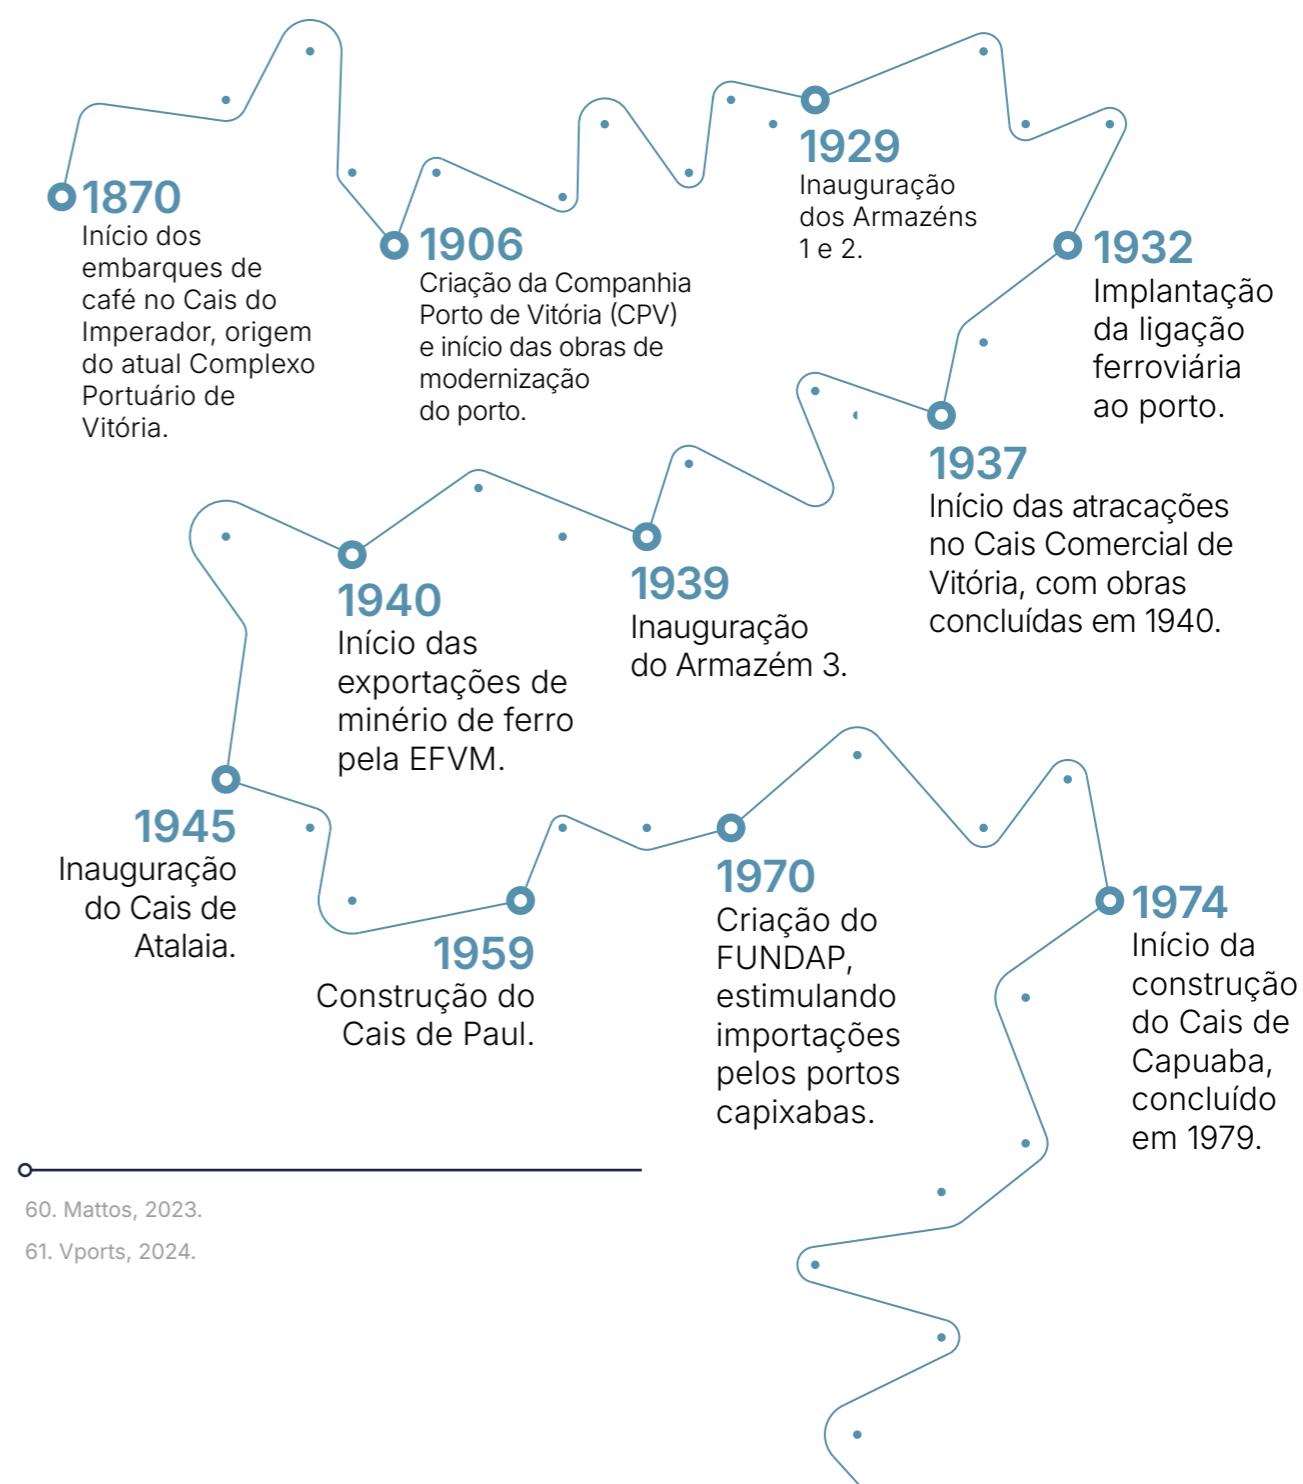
1870
Início dos embarques de café no Cais do Imperador, origem do atual Complexo Portuário de Vitória.

1906
Criação da Companhia Porto de Vitória (CPV) e início das obras de modernização do porto.

1929
Inauguração dos Armazéns 1 e 2.

1932
Implantação da ligação ferroviária ao porto.

1937
Início das atracações no Cais Comercial de Vitória, com obras concluídas em 1940.

1939
Inauguração do Armazém 3.

1940
Início das exportações de minério de ferro pela EFVM.

1945
Inauguração do Cais de Atalaia.

1959
Construção do Cais de Paul.

1970
Criação do FUNDAP, estimulando importações pelos portos capixabas.

1974
Início da construção do Cais de Capuaba, concluído em 1979.

60. Mattos, 2023.

61. Vports, 2024.